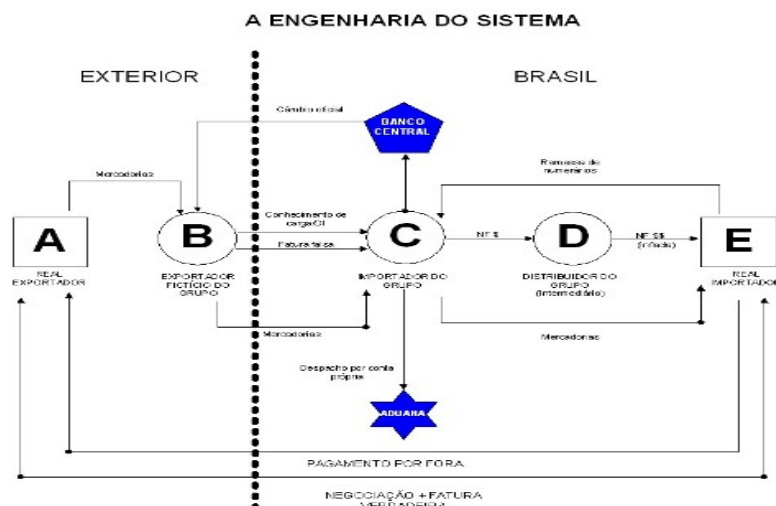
A ENGENHARIA DO SISTEMA

EXTERIOR

BRASIL

Câmbio oficial

BANCO CENTRAL

Mercadorias

Remessas de numerários

A

REAL EXPORTADOR

B

EXPORTADOR FICTÍCIO DO GRUPO

Conhecimento de carga/CI

Fatura falsa

C

IMPORTADOR DO GRUPO

NF $

D

DISTRIBUIDOR DO GRUPO (intermediário)

NF $$ (inflado)

E

REAL IMPORTADOR

Mercadorias

Mercadorias

Despacho por conta própria

ADUANA

PAGAMENTO POR FORA

NEGOCIAÇÃO + FATURA VERDADEIRA